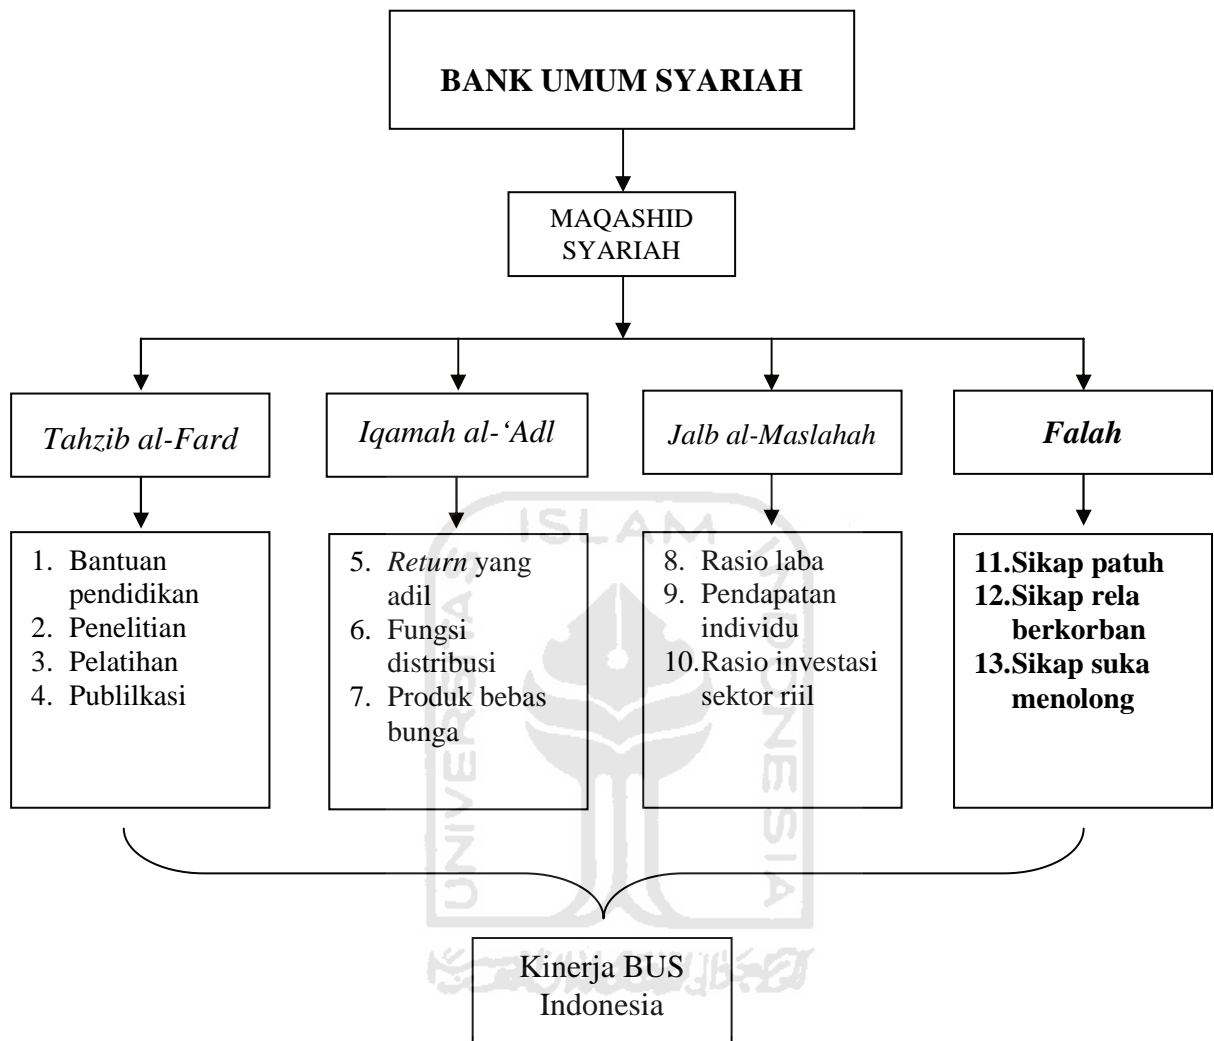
BANK UMUM SYARIAH

MAQASHID SYARIAH

*Tahzib al-Fard*

*Iqamah al-'Adl*

*Jalb al-Maslahah*

***Falah***

1. Bantuan pendidikan
2. Penelitian
3. Pelatihan
4. Publilkasi

5. *Return* yang adil
6. Fungsi distribusi
7. Produk bebas bunga

8. Rasio laba
9. Pendapatan individu
10. Rasio investasi sektor riil

**11.Sikap patuh**
**12.Sikap rela berkorban**
**13.Sikap suka menolong**

Kinerja BUS Indonesia

ISLAM UNIVERSITAS INDONESIA